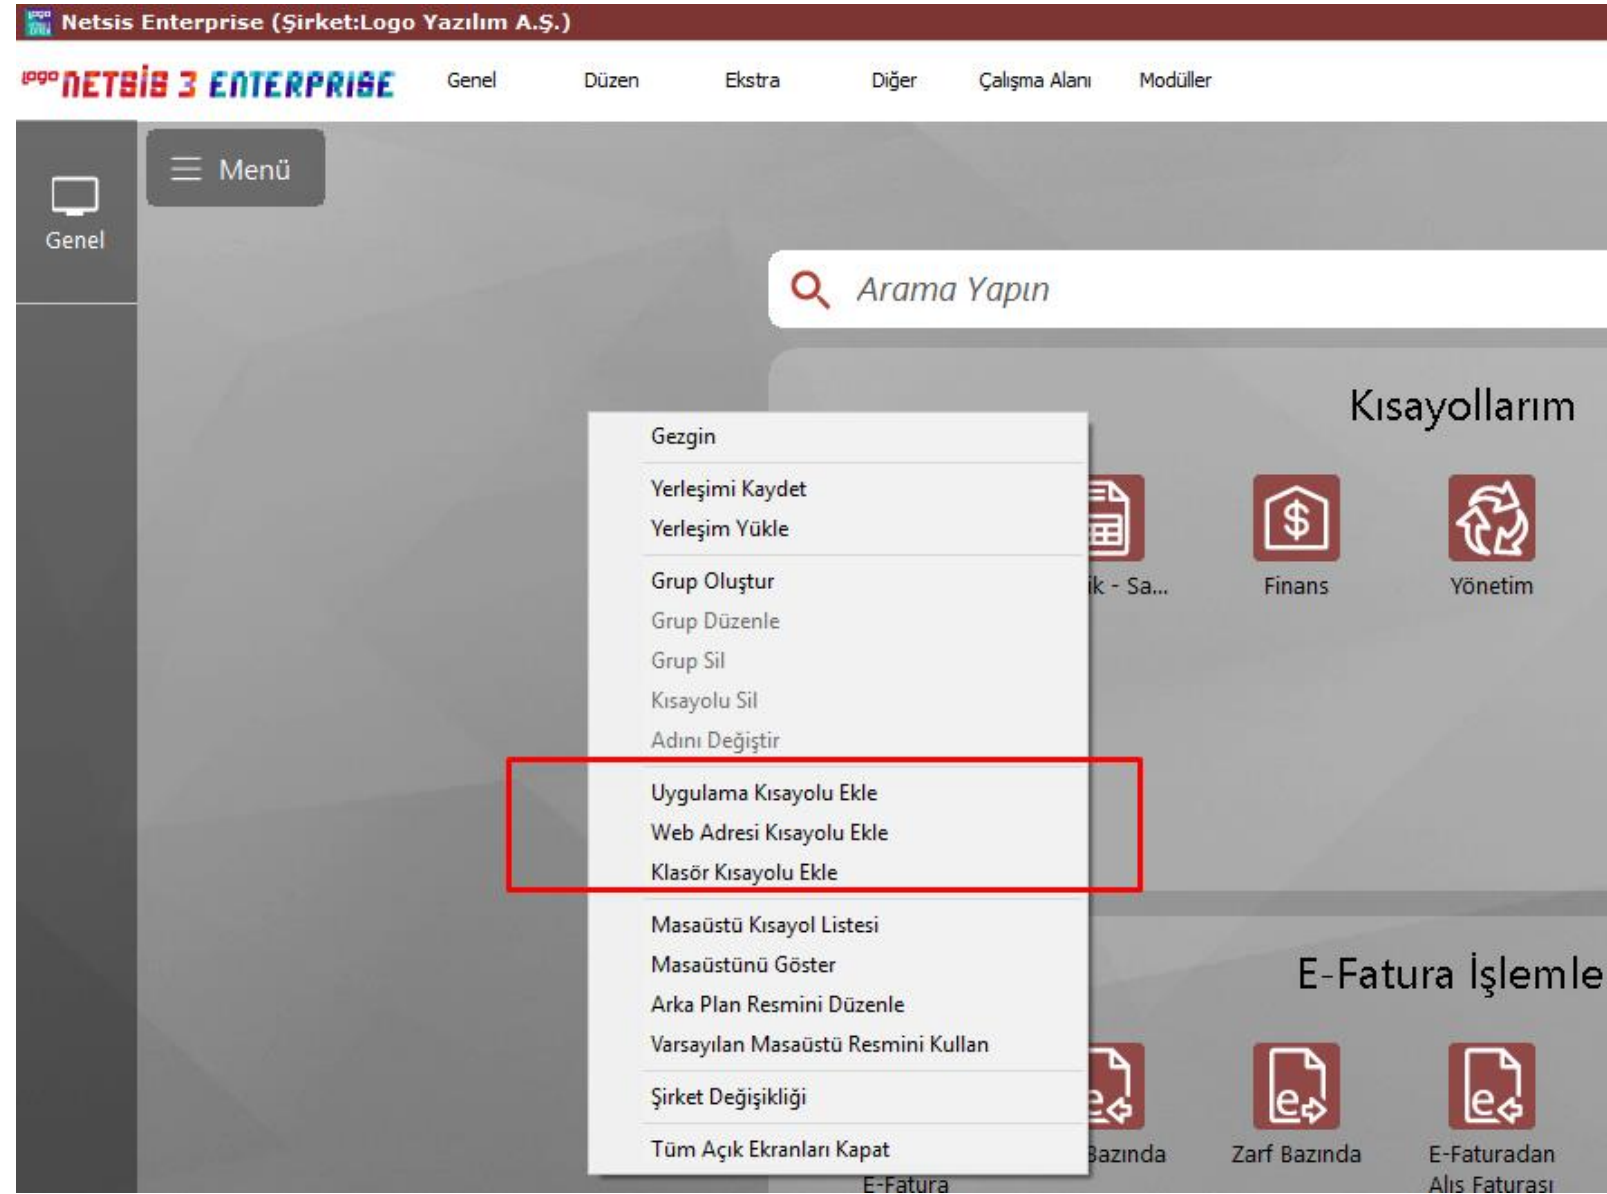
Netsis Enterprise (Şirket:Logo Yazılım A.Ş.)

logo NETSIS 3 ENTERPRISE Genel Düzen Ekstra Diğer Çalışma Alanı Modüller

Genel

Menü

Arama Yapın

Kısayollarım

Gezgin

Yerleşimi Kaydet
Yerleşim Yükle

Grup Oluştur
Grup Düzenle
Grup Sil
Kısayolu Sil
Adını Değiştir

Uygulama Kısayolu Ekle
Web Adresi Kısayolu Ekle
Klasör Kısayolu Ekle

Masaüstü Kısayol Listesi
Masaüstünü Göster
Arka Plan Resmini Düzenle
Varsayılan Masaüstü Resmini Kullan

Şirket Değişikliği

Tüm Açık Ekranları Kapat

ik - Sa...
Finans
Yönetim

E-Fatura İşlemle

Bazında
E-Fatura
Zarf Bazında
E-Faturadan Alış Faturası